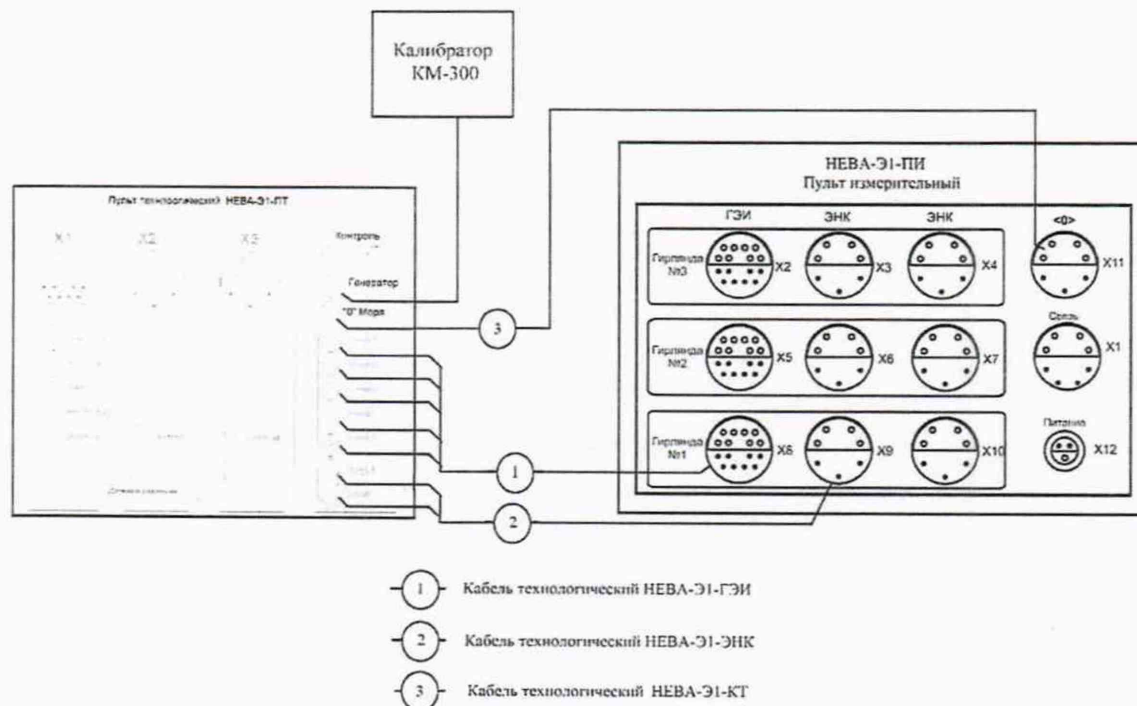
Калибратор
КМ-300

НЕВА-Э1-ПИ
Пульт измерительный

Пульт технологический НЕВА-Э1-ПТ

Х1 Х2 Х3 Контроль

Генератор
"0" Моря

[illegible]

ГЭИ ЭНК ЭНК <0>

Гирлянда №3 Х2 Х3 Х4 Х11

Связь

Гирлянда №2 Х5 Х6 Х7 Х1

Питание

Гирлянда №1 Х8 Х9 Х10 Х12

3

1

2

1 Кабель технологический НЕВА-Э1-ГЭИ

2 Кабель технологический НЕВА-Э1-ЭНК

3 Кабель технологический НЕВА-Э1-КТ